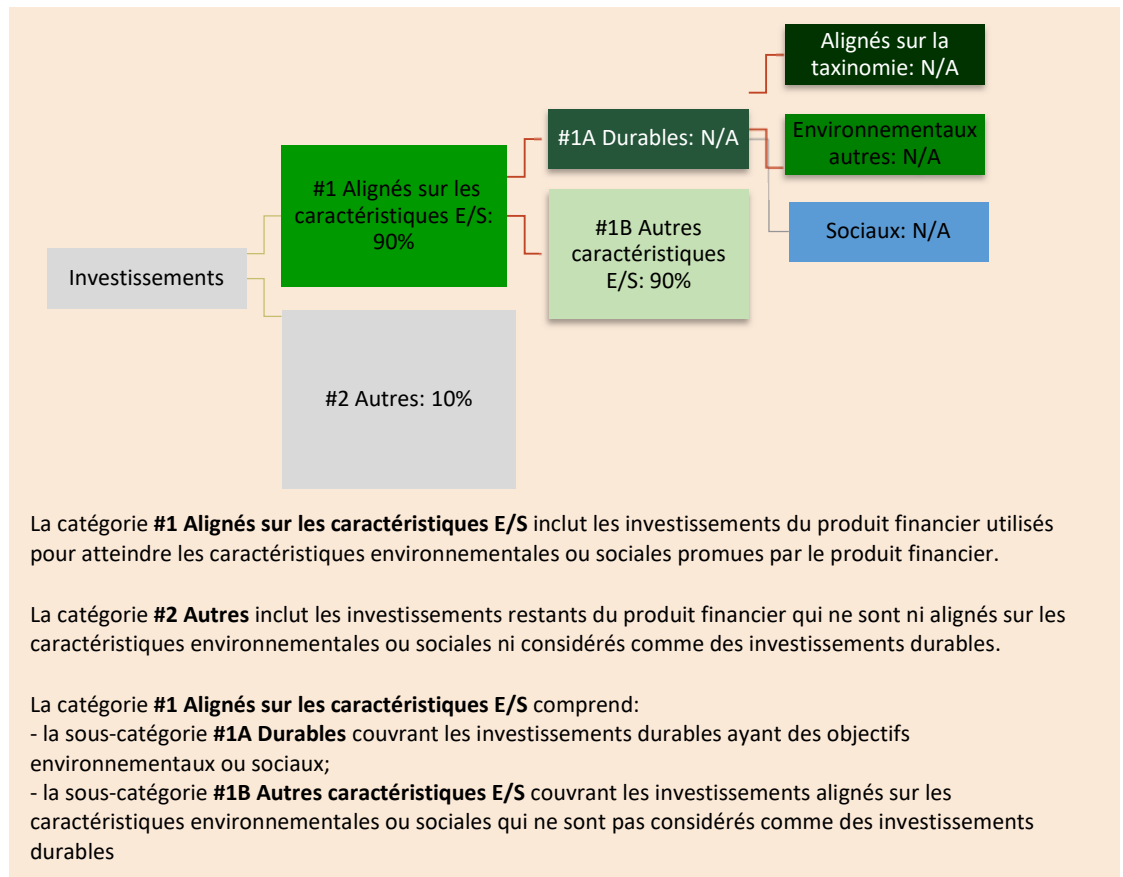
Investissements

#1 Alignés sur les caractéristiques E/S: 90%

#2 Autres: 10%

#1A Durables: N/A

#1B Autres caractéristiques E/S: 90%

Alignés sur la taxinomie: N/A

Environnementaux autres: N/A

Sociaux: N/A

La catégorie **#1 Alignés sur les caractéristiques E/S** inclut les investissements du produit financier utilisés pour atteindre les caractéristiques environnementales ou sociales promues par le produit financier.

La catégorie **#2 Autres** inclut les investissements restants du produit financier qui ne sont ni alignés sur les caractéristiques environnementales ou sociales ni considérés comme des investissements durables.

La catégorie **#1 Alignés sur les caractéristiques E/S** comprend:
- la sous-catégorie **#1A Durables** couvrant les investissements durables ayant des objectifs environnementaux ou sociaux;
- la sous-catégorie **#1B Autres caractéristiques E/S** couvrant les investissements alignés sur les caractéristiques environnementales ou sociales qui ne sont pas considérés comme des investissements durables